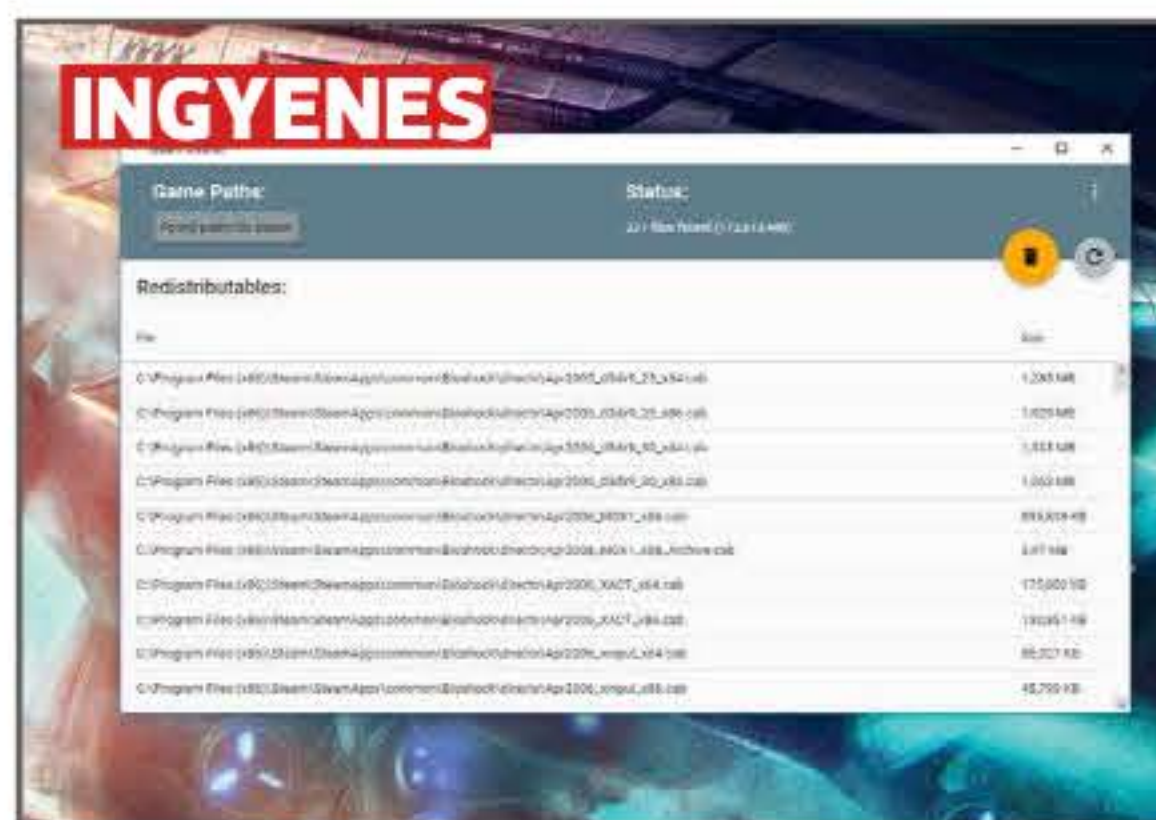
INGYENES

Game Paths:

Status:

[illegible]

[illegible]

Redistributables:

File

Size

| | |
|---|---|
| C:\Program Files (x86)\Steam\SteamApps\common\Bioshock\Redist\Apr2005_d3dx9_25_x64.cab | 1,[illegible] MB |
| C:\Program Files (x86)\Steam\SteamApps\common\Bioshock\Redist\Apr2005_d3dx9_25_x86.cab | 1,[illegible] MB |
| C:\Program Files (x86)\Steam\SteamApps\common\Bioshock\Redist\Apr2006_d3dx9_30_x64.cab | 1,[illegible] MB |
| C:\Program Files (x86)\Steam\SteamApps\common\Bioshock\Redist\Apr2006_d3dx9_30_x86.cab | 1,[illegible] MB |
| C:\Program Files (x86)\Steam\SteamApps\common\Bioshock\Redist\Apr2006_MDX1_x86.cab | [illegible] KB |
| C:\Program Files (x86)\Steam\SteamApps\common\Bioshock\Redist\Apr2006_MDX1_x86_Archive.cab | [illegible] MB |
| C:\Program Files (x86)\Steam\SteamApps\common\Bioshock\Redist\Apr2006_XACT_x64.cab | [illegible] KB |
| C:\Program Files (x86)\Steam\SteamApps\common\Bioshock\Redist\Apr2006_XACT_x86.cab | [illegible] KB |
| C:\Program Files (x86)\Steam\SteamApps\common\Bioshock\Redist\Apr2006_xinput_x64.cab | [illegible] KB |
| C:\Program Files (x86)\Steam\SteamApps\common\Bioshock\Redist\Apr2006_xinput_x86.cab | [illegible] KB |